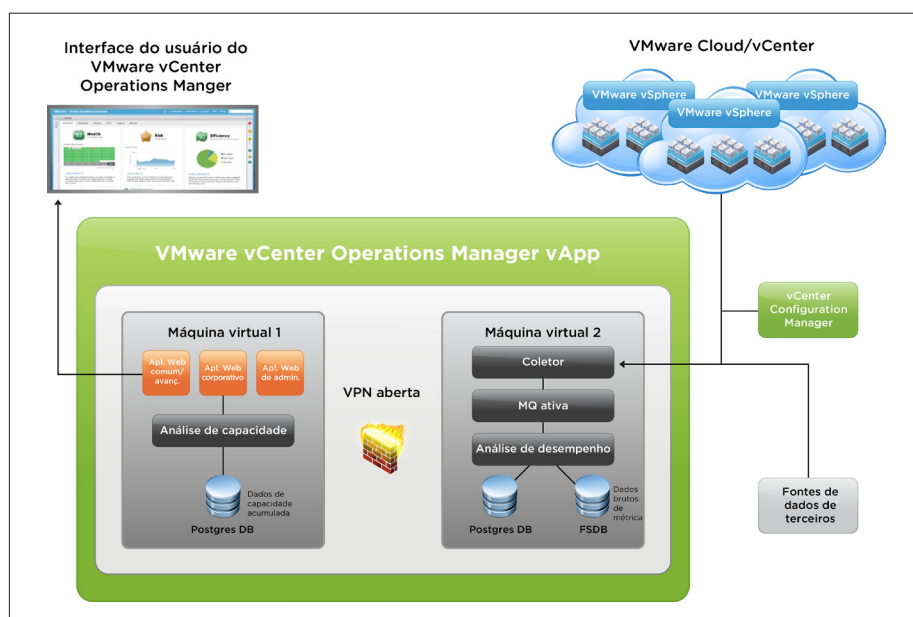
Interface do usuário do VMware vCenter Operations Manger

VMware Cloud/vCenter

VMware vSphere

VMware vSphere

VMware vSphere

Health

Risk

Efficiency

VMware vCenter Operations Manager vApp

vCenter Configuration Manager

Máquina virtual 1

Apl. Web comum/ avanç.

Apl. Web corporativo

Apl. Web de admin.

Análise de capacidade

Dados de capacidade acumulada

Postgres DB

VPN aberta

Máquina virtual 2

Coletor

MQ ativa

Análise de desempenho

Dados brutos de métrica

Postgres DB

FSDB

Fontes de dados de terceiros